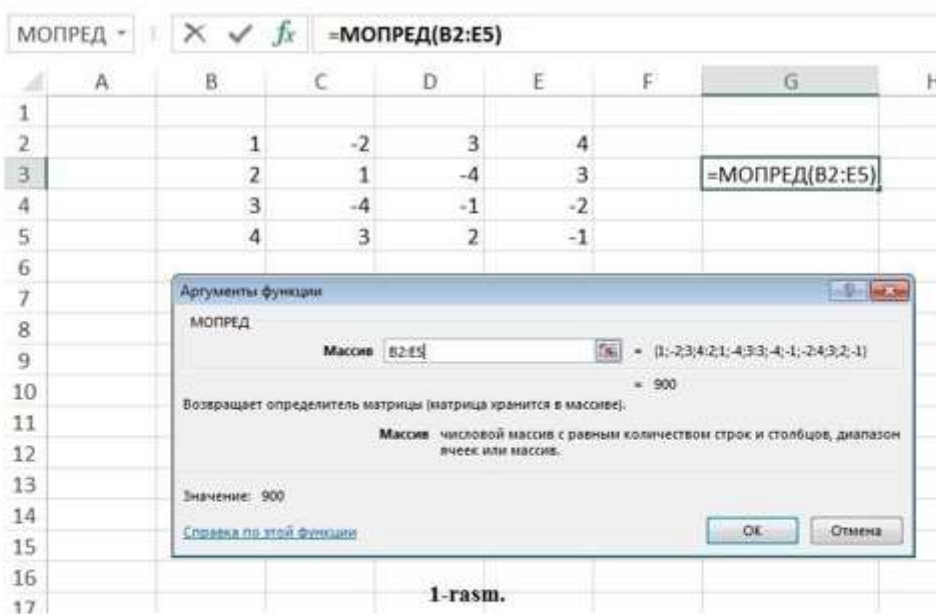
МОПРЕД $\times$ ✓ $f_x$ =МОПРЕД(B2:E5)

| | A | B | C | D | E | F | G | H |
|---|---|---|---|---|---|---|---|---|
| 1 | | | | | | | | |
| 2 | | 1 | -2 | 3 | 4 | | | |
| 3 | | 2 | 1 | -4 | 3 | | =МОПРЕД(B2:E5) | |
| 4 | | 3 | -4 | -1 | -2 | | | |
| 5 | | 4 | 3 | 2 | -1 | | | |
| 6 | | | | | | | | |
| 7 | | | | | | | | |
| 8 | | | | | | | | |
| 9 | | | | | | | | |
| 10 | | | | | | | | |
| 11 | | | | | | | | |
| 12 | | | | | | | | |
| 13 | | | | | | | | |
| 14 | | | | | | | | |
| 15 | | | | | | | | |
| 16 | | | | | | | | |
| 17 | | | | | | | | |

Аргументы функции

МОПРЕД

Массив B2:E5 = {1;-2;3;4:2;1;-4;3:3;-4;-1;-2:4;3;2;-1}

= 900

Возвращает определитель матрицы (матрица хранится в массиве).

Массив числовой массив с равным количеством строк и столбцов, диапазон ячеек или массив.

Значение: 900

Справка по этой функции

ОК Отмена

1-rasm.